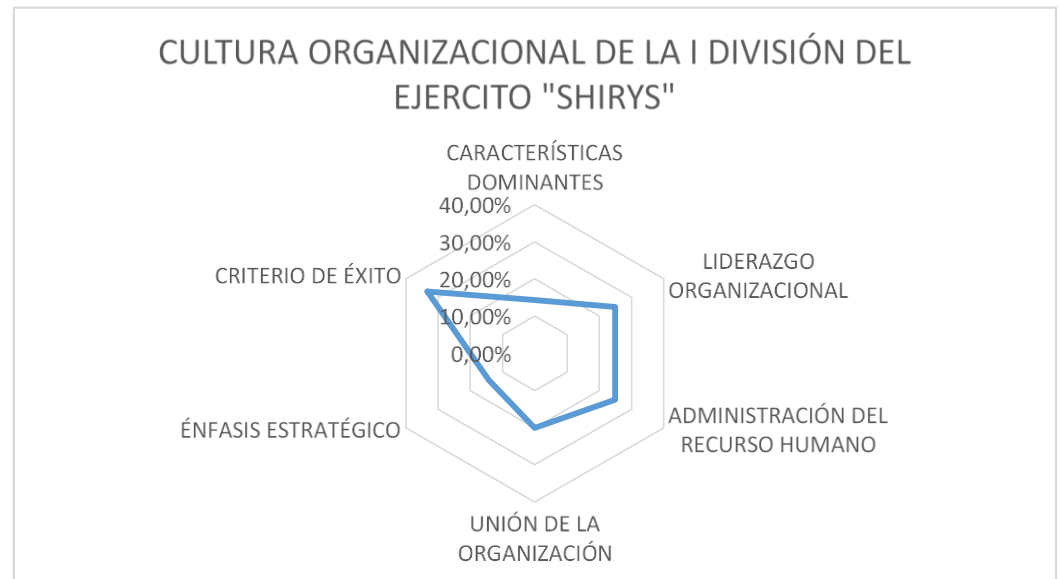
CULTURA ORGANIZACIONAL DE LA I DIVISIÓN DEL EJERCITO "SHIRYS"

CARACTERÍSTICAS DOMINANTES

40,00%
30,00%
20,00%
10,00%
0,00%

LIDERAZGO ORGANIZACIONAL

ADMINISTRACIÓN DEL RECURSO HUMANO

UNIÓN DE LA ORGANIZACIÓN

ÉNFASIS ESTRATÉGICO

CRITERIO DE ÉXITO